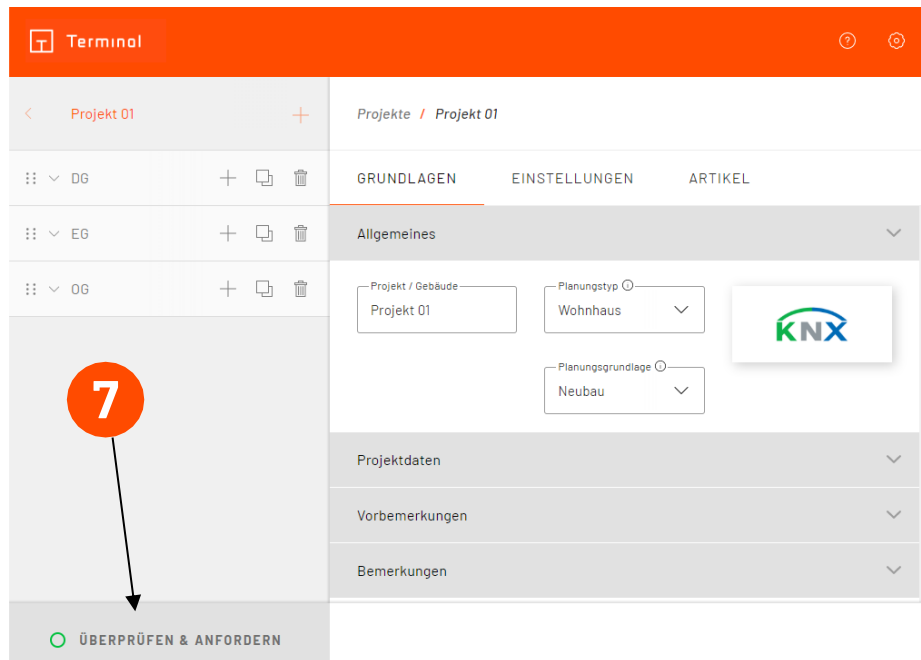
Terminal

Projekt 01

DG

EG

OG

7

ÜBERPRÜFEN & ANFORDERN

Projekte / Projekt 01

GRUNDLAGEN EINSTELLUNGEN ARTIKEL

Allgemeines

Projekt / Gebäude
Projekt 01

Planungstyp
Wohnhaus

Planungsgrundlage
Neubau

KNX

Projektdaten

Vorbemerkungen

Bemerkungen